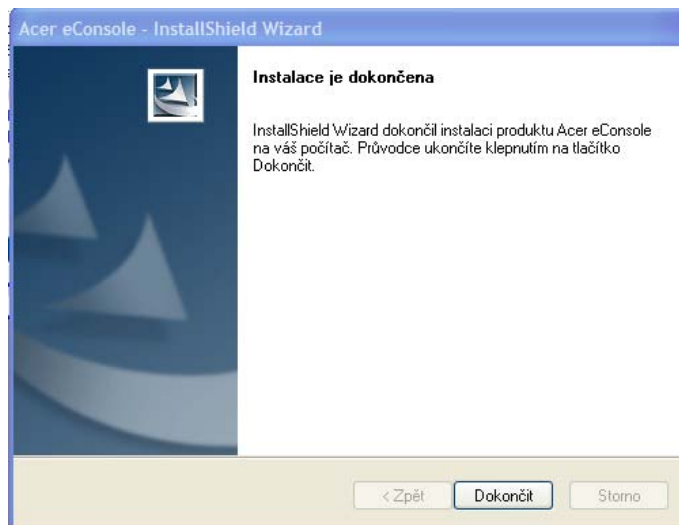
Acer eConsole - InstallShield Wizard

Instalace je dokončena

InstallShield Wizard dokončil instalaci produktu Acer eConsole na váš počítač. Průvodce ukončíte klepnutím na tlačítko Dokončit.

< Zpět
Dokončit
Storno